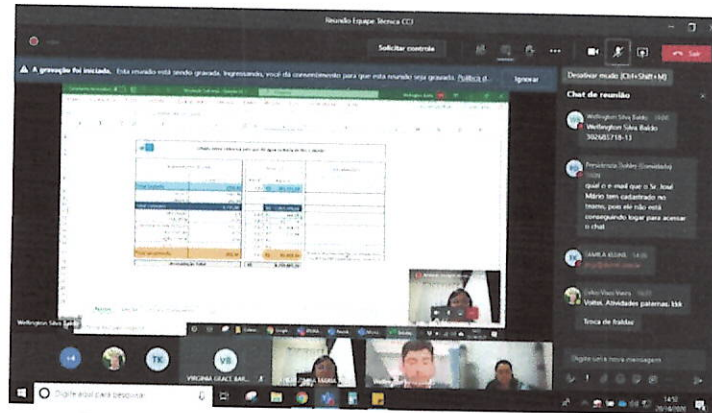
Reunião Equipe Técnica CCJ

Solicitar controle

Desativar mudo (Ctrl+Shift+M)

A gravação foi iniciada. Esta reunião está sendo gravada. Ingressando, você dá consentimento para que esta reunião seja gravada. Política d... Ignorar

Chat de reunião

Wellington Silva Baldo 10:00
Wellington Silva Baldo
3026857718-13

Presidência Sodré (Convidado) 10:09
qual o e-mail que o Sr. José Mário tem cadastrado no teams, pois ele não está conseguindo logar para acessar o chat

SAMILA KELIANE 14:35
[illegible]

Lidia Vilas Boas 14:51
Voltei. Atividades paternas kkk

Troca de fraldas

Digite uma nova mensagem

Wellington Silva Baldo

+4

TK

VB

VIRGINIA GRACE BAR...

Wellington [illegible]

Digite aqui para pesquisar

14:51
20/10/2020